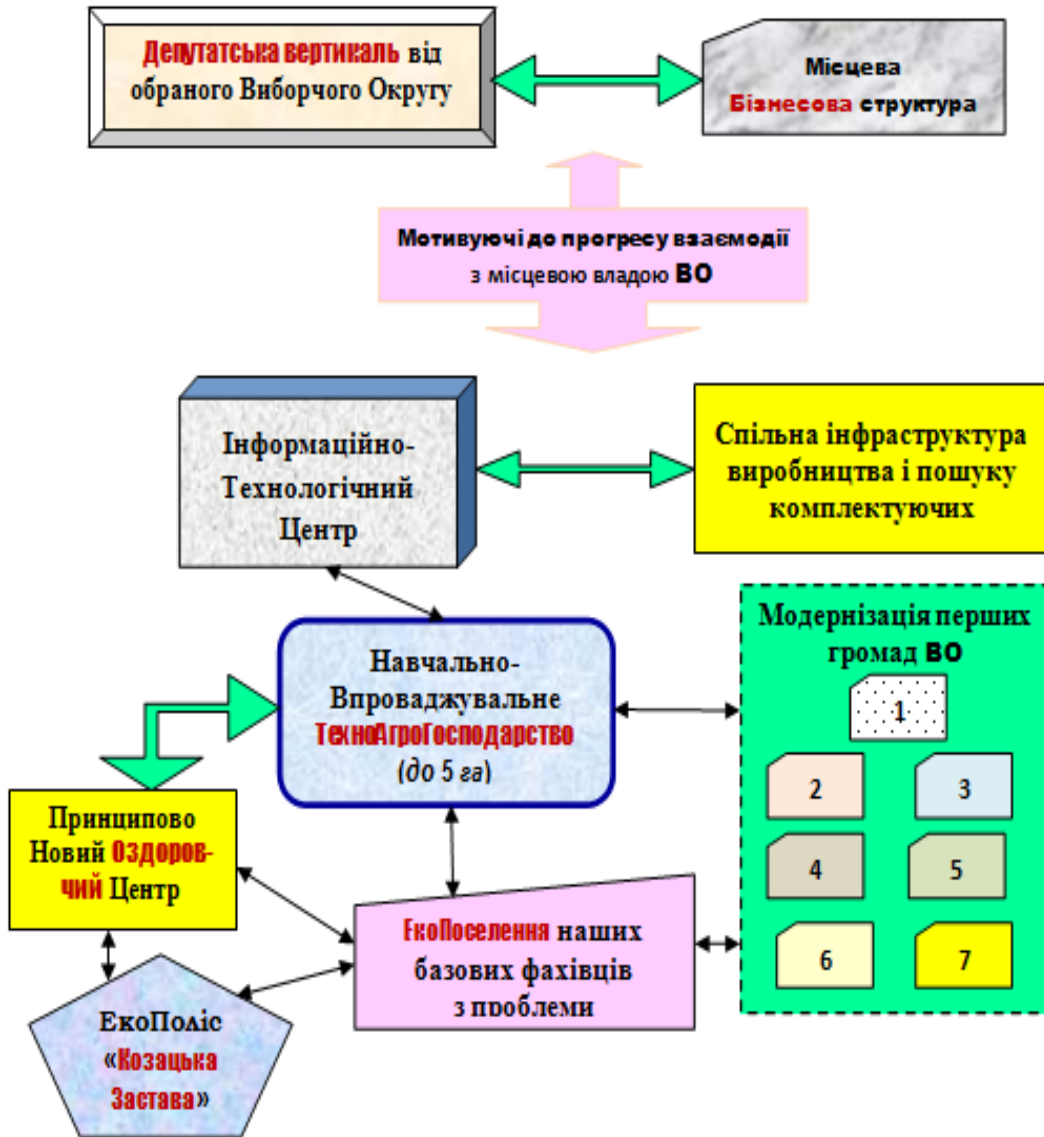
Депутатська вертикаль від обраного Виборчого Округу

Місцева Бізнесова структура

Мотивуючі до прогресу взаємодії з місцевою владою ВО

Інформаційно-Технологічний Центр

Спільна інфраструктура виробництва і пошуку комплектуючих

Модернізація перших громад ВО

1

2

3

4

5

6

7

Навчально-Впроваджувальне ТехноАгроГосподарство (до 5 га)

Принципово Новий Оздоровчий Центр

ЕкоПоселення наших базових фахівців з проблеми

ЕкоПоліс «Козацька Застава»